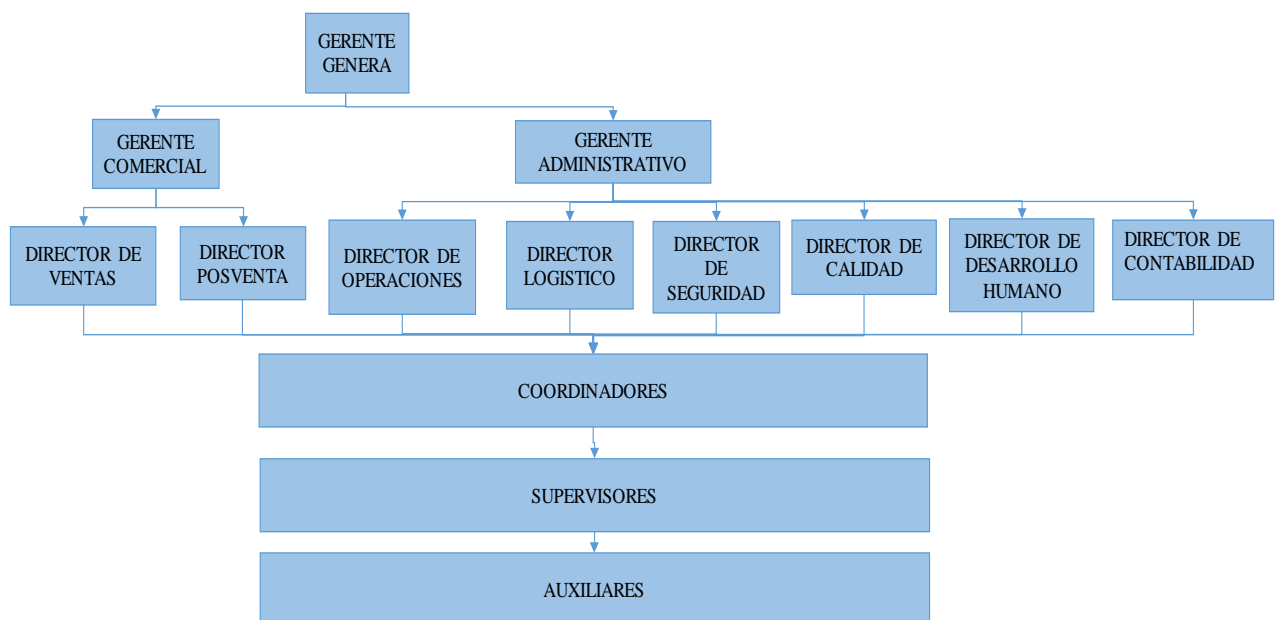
GERENTE GENERA

GERENTE COMERCIAL

GERENTE ADMINISTRATIVO

DIRECTOR DE VENTAS

DIRECTOR POSVENTA

DIRECTOR DE OPERACIONES

DIRECTOR LOGISTICO

DIRECTOR DE SEGURIDAD

DIRECTOR DE CALIDAD

DIRECTOR DE DESARROLLO HUMANO

DIRECTOR DE CONTABILIDAD

COORDINADORES

SUPERVISORES

AUXILIARES